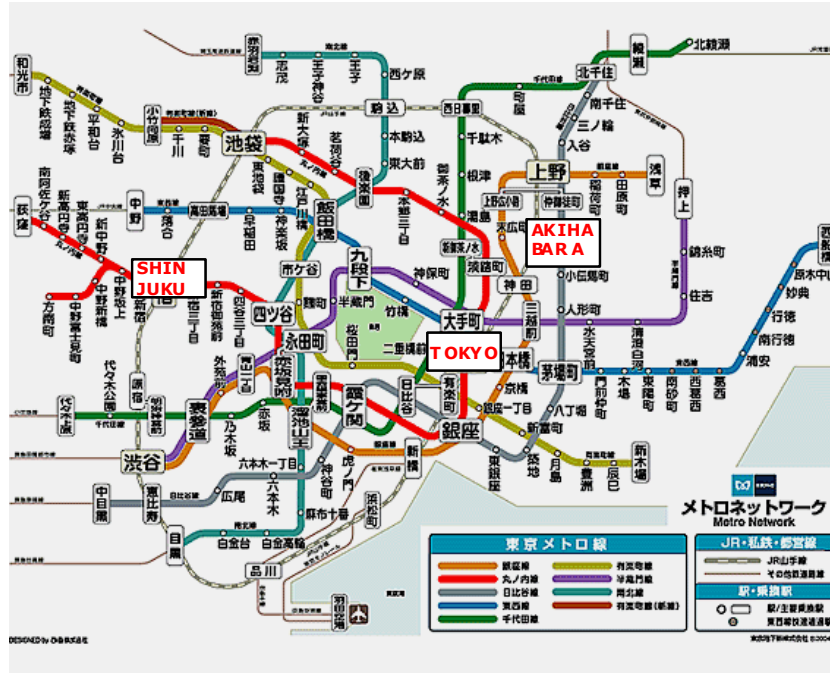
北綾瀬
綾瀬
北千住
和光市
赤羽岩淵
志茂
王子神谷
王子
南北線
西ケ原
駒込
西日暮里
千代田線
町屋
南千住
三ノ輪
入谷
地下鉄成増
地下鉄赤塚
平和台
氷川台
小竹向原
千川
要町
池袋
新大塚
茗荷谷
後楽園
本駒込
東大前
千駄木
根津
湯島
上野
稲荷町
田原町
浅草
東池袋
護国寺
江戸川橋
飯田橋
本郷三丁目
上野広小路
仲御徒町
押上
荻窪
南阿佐ケ谷
新高円寺
東高円寺
新中野
中野
落合
高田馬場
早稲田
神楽坂
春日
御茶ノ水
新御茶ノ水
末広町
AKIHA BARA
錦糸町
中野坂上
西新宿
SHIN JUKU
新宿三丁目
新宿御苑前
四谷三丁目
四ツ谷
市ケ谷
九段下
神保町
淡路町
小川町
神田
小伝馬町
住吉
方南町
中野富士見町
中野新橋
麹町
半蔵門
竹橋
大手町
三越前
人形町
清澄白河
住吉
西葛西
原木中山
妙典
行徳
南行徳
浦安
葛西
代々木上原
代々木公園
明治神宮前
原宿
北参道
外苑前
青山一丁目
永田町
赤坂見附
国会議事堂前
桜田門
二重橋前
TOKYO
日本橋
茅場町
水天宮前
門前仲町
木場
東陽町
南砂町
表参道
乃木坂
赤坂
溜池山王
霞ケ関
日比谷
有楽町
銀座一丁目
京橋
八丁堀
越中島
新木場
渋谷
六本木一丁目
六本木
神谷町
虎ノ門
新橋
銀座
東銀座
築地
新富町
月島
豊洲
辰巳
中目黒
恵比寿
広尾
日比谷線
麻布十番
御成門
汐留
目黒
白金台
白金高輪
南北線
品川
羽田空港
メトロネットワーク
Metro Network
東京メトロ線
銀座線
丸ノ内線
日比谷線
東西線
千代田線
有楽町線
半蔵門線
南北線
有楽町線(新線)
JR・私鉄・都営線
JR山手線
その他 路線
駅・乗換駅
駅/主要乗換駅
東京都交通局
DESIGNED by
東京地下鉄株式会社 ©2004